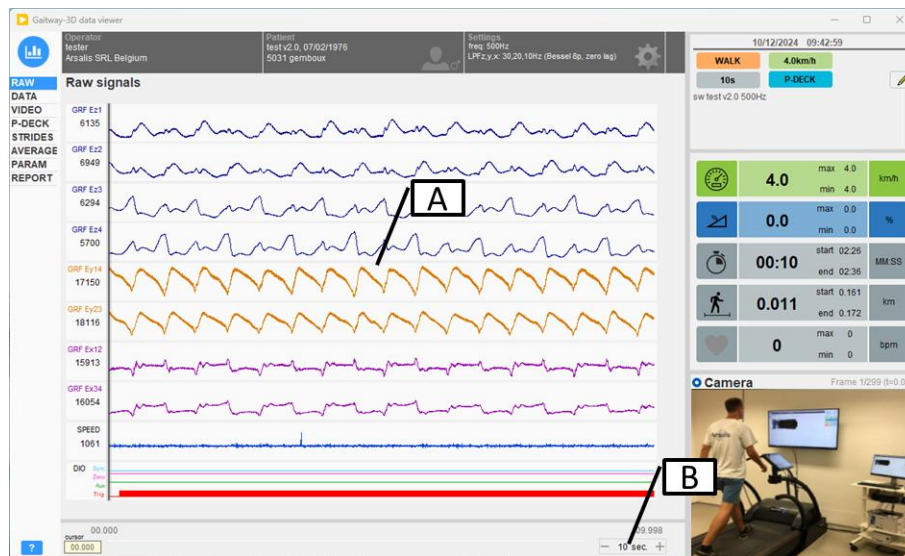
Gaitway-3D data viewer

Operator
tester
Arsalis SRL Belgium

Patient
test v2.0, 07/02/1976
5031 gembloux

Settings
freq: 500Hz
LPFz,y,x: 30,20,10Hz (Bessel 8p, zero lag)

10/12/2024 09:42:59

WALK
4.0km/h
10s
P-DECK
sw test v2.0 500Hz

RAW
DATA
VIDEO
P-DECK
STRIDES
AVERAGE
PARAM
REPORT

Raw signals

GRF Ez1
6135
GRF Ez2
6949
GRF Ez3
6294
GRF Ez4
5700
GRF Ey14
17150
GRF Ey23
18116
GRF Ex12
15913
GRF Ex34
16054
SPEED
1061
DIO
Sync
Zero
Run
Trig

A

B

4.0
max 4.0
min 4.0
km/h

0.0
max 0.0
min 0.0
%

00:10
start 02:26
end 02:36
MM:SS

0.011
start 0.161
end 0.172
km

0
max 0
min 0
bpm

Camera
Frame 1/299 (t=0.0

00.000
cursor
00.000
09.998
10 sec.

?